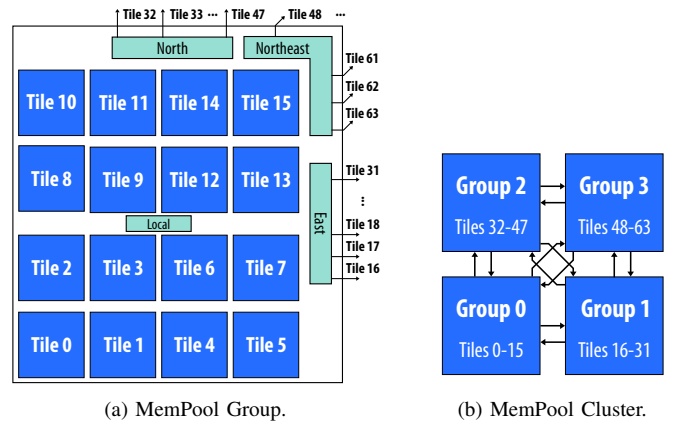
Tile 32 Tile 33 ··· Tile 47 Tile 48 ···

North

Northeast

Tile 61

Tile 62

Tile 63

Tile 10 Tile 11 Tile 14 Tile 15

Tile 8 Tile 9 Tile 12 Tile 13

Tile 31

⋮

East

Local

Tile 18

Tile 17

Tile 16

Tile 2 Tile 3 Tile 6 Tile 7

Tile 0 Tile 1 Tile 4 Tile 5

Group 2
Tiles 32-47

Group 3
Tiles 48-63

Group 0
Tiles 0-15

Group 1
Tiles 16-31

(a) MemPool Group.

(b) MemPool Cluster.